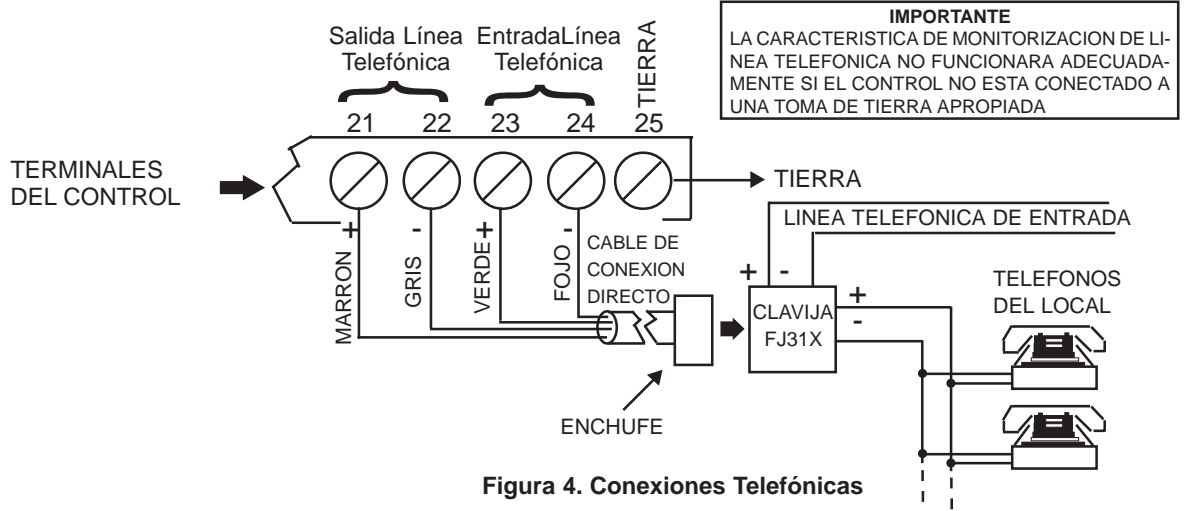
Salida Línea Telefónica

EntradaLínea Telefónica

TIERRA

IMPORTANTE
LA CARACTERISTICA DE MONITORIZACION DE LINEA TELEFONICA NO FUNCIONARA ADECUADAMENTE SI EL CONTROL NO ESTA CONECTADO A UNA TOMA DE TIERRA APROPIADA

21 22 23 24 25

TERMINALES DEL CONTROL

TIERRA

LINEA TELEFONICA DE ENTRADA

+ - + -

MARRON GRIS VERDE FOJO

CABLE DE CONEXION DIRECTO

+ -

CLAVIJA FJ31X

+ -

TELEFONOS DEL LOCAL

ENCHUFE

Figura 4. Conexiones Telefónicas